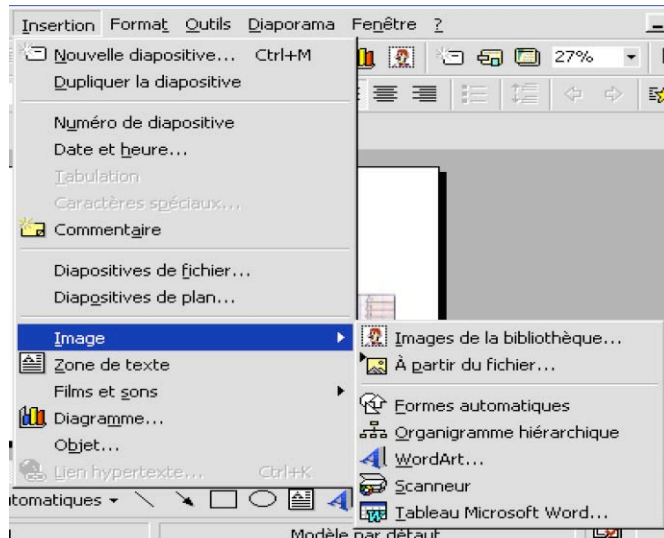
Insertion Format Outils Diaporama Fenêtre ?

Nouvelle diapositive... Ctrl+M
Dupliquer la diapositive

Numéro de diapositive
Date et heure...
Tabulation
Caractères spéciaux...
Commentaire

Diapositives de fichier...
Diapositives de plan...

Image
Zone de texte
Films et sons
Diagramme...
Objet...
Lien hypertexte... Ctrl+K

27%

Images de la bibliothèque...
À partir du fichier...
Formes automatiques
Organigramme hiérarchique
WordArt...
Scanneur
Tableau Microsoft Word...

utomatiques

Modèle par défaut